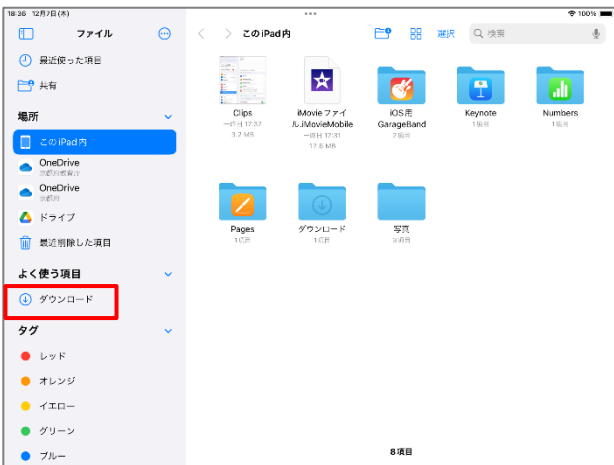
18:36 12月7日(木)
100%

ファイル
最近使った項目
共有
場所
このiPad内
OneDrive
京都府教育庁
OneDrive
京都府
ドライブ
最近削除した項目
よく使う項目
ダウンロード
タグ
レッド
オレンジ
イエロー
グリーン
ブルー

このiPad内
選択
検索

Clips
一昨日 17:37
3.2 MB

iMovieファイル.iMovieMobile
一昨日 12:31
12.8 MB

iOS用 GarageBand
2項目

Keynote
1項目

Numbers
1項目

Pages
1項目

ダウンロード
1項目

写真
3項目

8項目